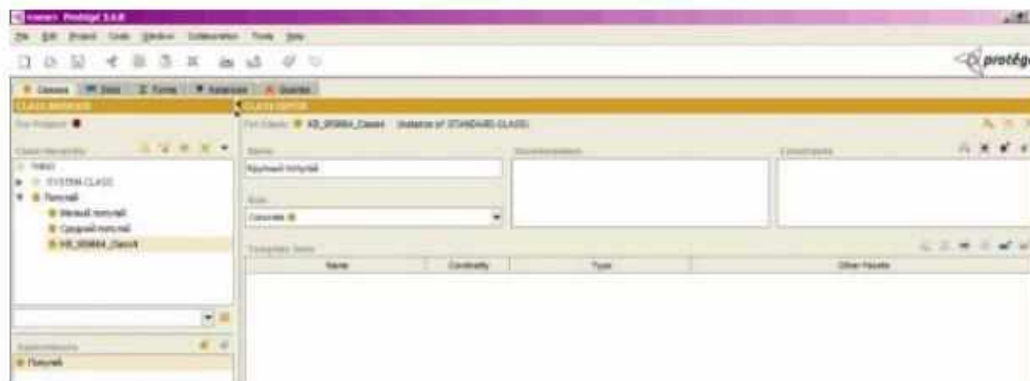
rumen Protégé 3.4.8

File Edit Project Code Window Collaboration Tools Help

protégé

Classes Slots Forms Instances Queries

CLASS BROWSER

For Project: ●

Class Hierarchy

:THING

:SYSTEM-CLASS

Попугай

Малый попугай

Средний попугай

KB_959864_Class4

Superclasses

Попугай

CLASS EDITOR

For Class: KB_959864_Class4 (instance of :STANDARD-CLASS)

Name

Крупный попугай

Documentation

Constraints

Role

Concrete

Template Slots

| Name | Cardinality | Type | Other Facets |
|---|---|---|---|